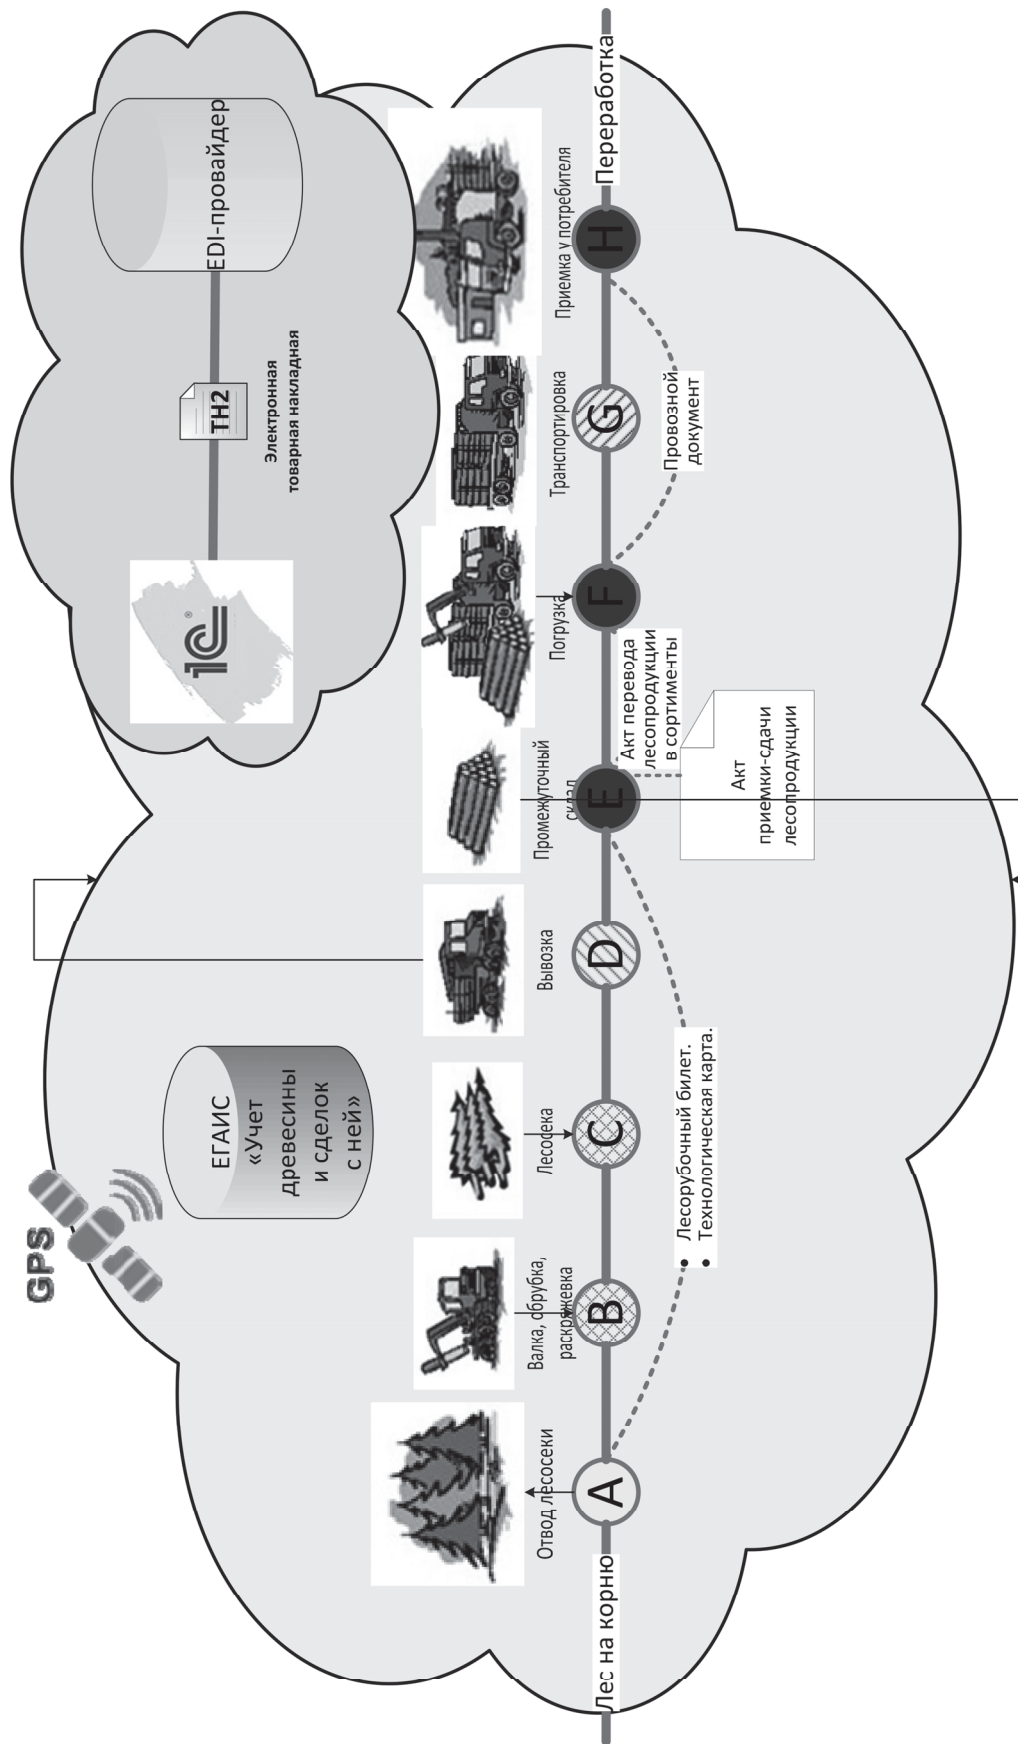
GPS

ЕГАИС «Учет древесины и сделок с ней»

1С

ТН2

Электронная товарная накладная

EDI-провайдер

Лес на корню

A

Отвод лесосеки

B

Валка, обрубка, раскряжевка

C

Лесосека

D

Вывозка

E

Промежуточный склад

F

Погрузка

G

Транспортировка

H

Приемка у потребителя

Переработка

• Лесорубочный билет.
• Технологическая карта.

Акт перевода лесопродукции в сортименты

Акт приемки-сдачи лесопродукции

Провозной документ